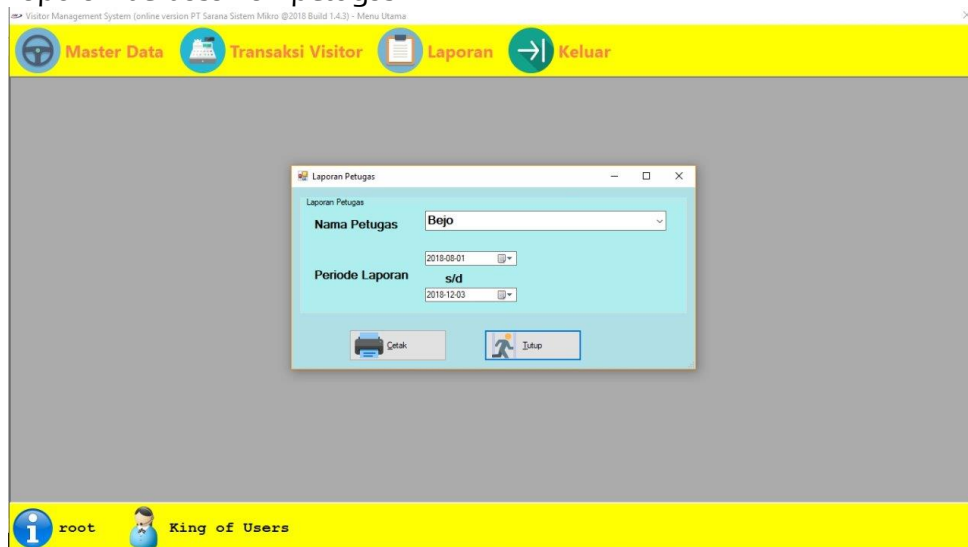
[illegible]

Visitor Management System (online version PT Sarana Sistem Mikro @2018 Build 1.4.3) - Menu Utama

Master Data
Transaksi Visitor
Laporan
Keluar

Laporan Petugas

Laporan Petugas

Nama Petugas
Bejo

Periode Laporan
2018-08-01
s/d
2018-12-03

Cetak
Tutup

root
King of Users